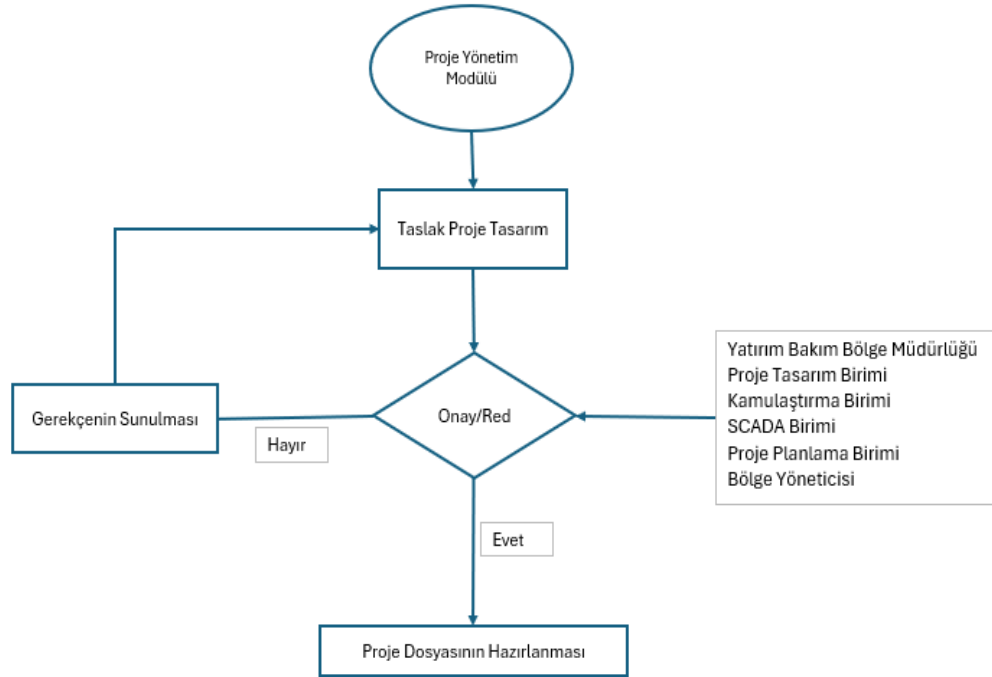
Proje Yönetim Modülü

Taslak Proje Tasarım

Gerekçenin Sunulması

Hayır

Onay/Red

Yatırım Bakım Bölge Müdürlüğü
Proje Tasarım Birimi
Kamulaştırma Birimi
SCADA Birimi
Proje Planlama Birimi
Bölge Yöneticisi

Evet

Proje Dosyasının Hazırlanması